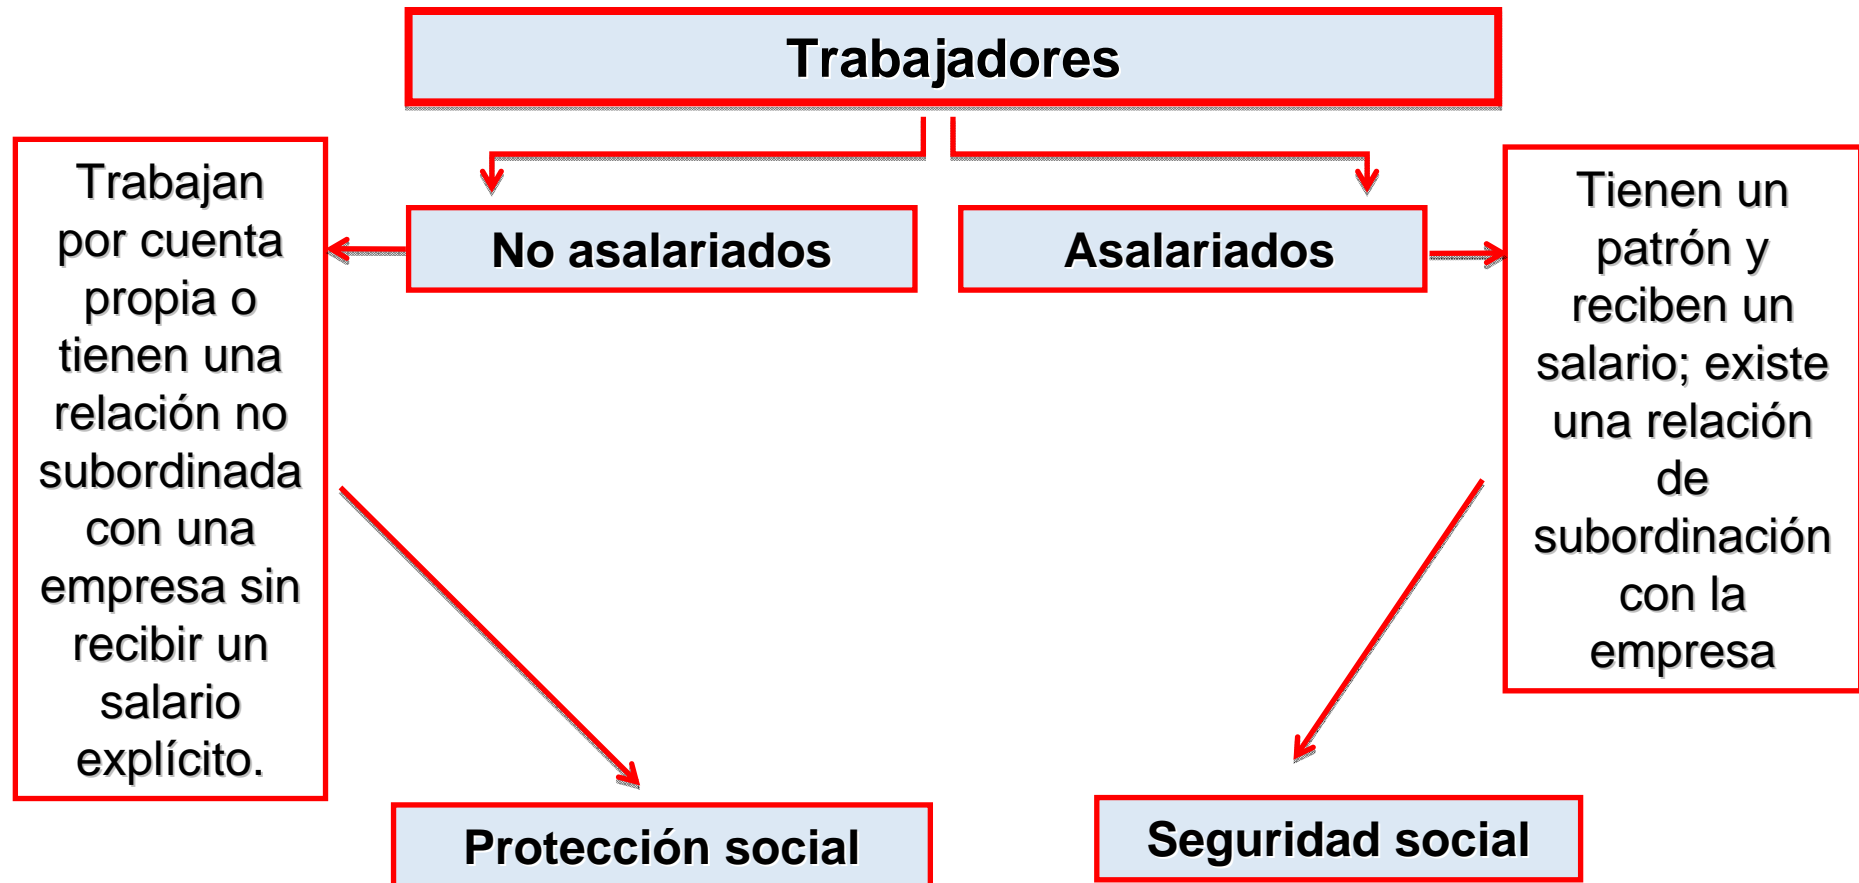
Trabajadores

No asalariados

Asalariados

Trabajan por cuenta propia o tienen una relación no subordinada con una empresa sin recibir un salario explícito.

Tienen un patrón y reciben un salario; existe una relación de subordinación con la empresa

Protección social

Seguridad social